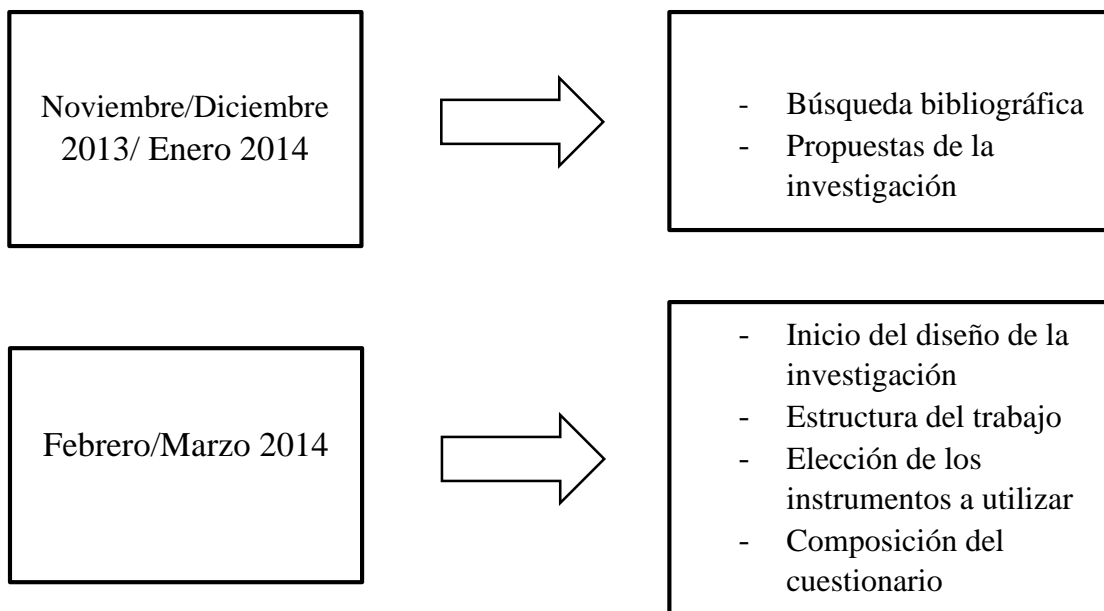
Noviembre/Diciembre 2013/ Enero 2014

- Búsqueda bibliográfica
- Propuestas de la investigación

Febrero/Marzo 2014

- Inicio del diseño de la investigación
- Estructura del trabajo
- Elección de los instrumentos a utilizar
- Composición del cuestionario